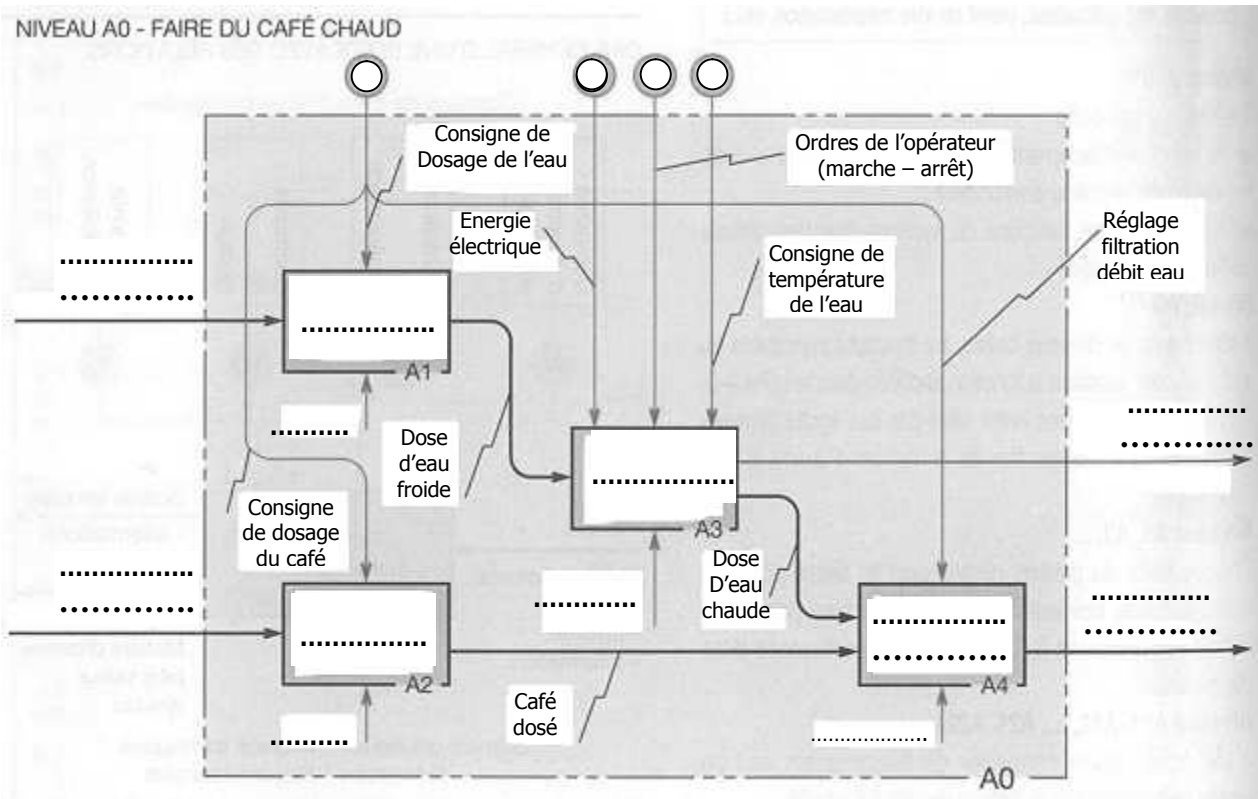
NIVEAU A0 - FAIRE DU CAFÉ CHAUD

Consigne de Dosage de l'eau

Ordres de l'opérateur (marche – arrêt)

Energie électrique

Consigne de température de l'eau

Réglage filtration débit eau

...............
...............

...............

A1

.........

Dose d'eau froide

...............

A3

............
............

Consigne de dosage du café

...............
...............

...............

A2

............

Dose D'eau chaude

............
............

...............
...............

A4

.........

Café dosé

.................

A0